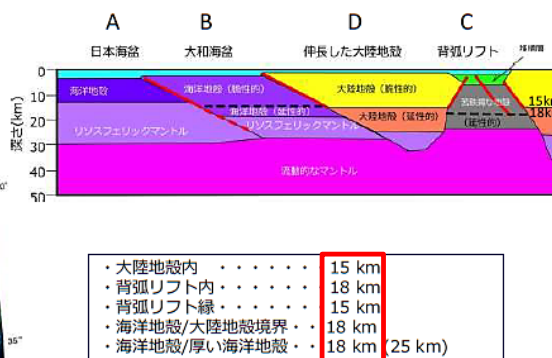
A B D C

日本海盆 大和海盆 伸長した大陸地殻 背弧リフト 堆積層

0
10
20
30
40
50

深さ(km)

海洋地殻
海洋地殻（脆性的）
海洋地殻（延性的）
リソスフェリックマントル
リソスフェリックマントル
大陸地殻（脆性的）
大陸地殻（延性的）
苦鉄質貫入岩体
（延性的）
流動的なマントル

15km
18K

0°

35°

・大陸地殻内 ・・・・・・ 15 km
・背弧リフト内・・・・・・ 18 km
・背弧リフト縁・・・・・・ 15 km
・海洋地殻/大陸地殻境界・・ 18 km
・海洋地殻/厚い海洋地殻・・ 18 km（25 km）